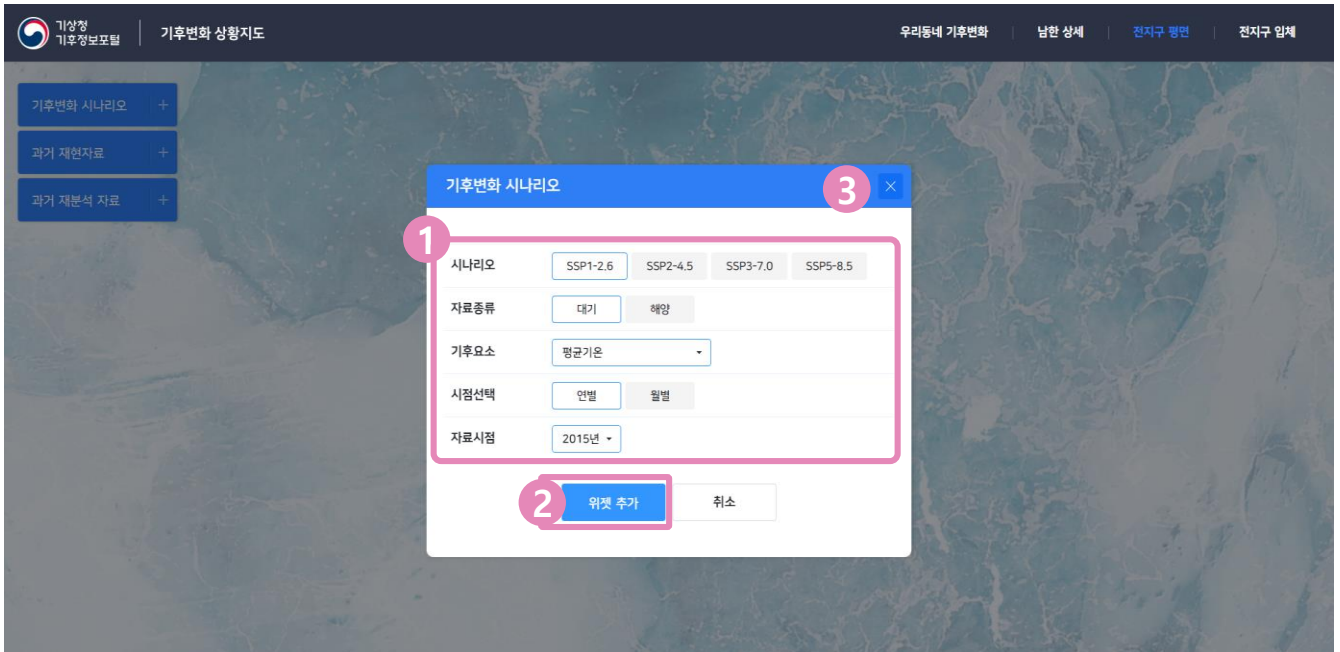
기상청 기후정보포털 | 기후변화 상황지도

우리동네 기후변화 | 남한 상세 | 전지구 평면 | 전지구 입체

기후변화 시나리오 +
과거 재현자료 +
과거 재분석 자료 +

기후변화 시나리오
3 ×
1

| | |
|---|---|
| 시나리오 | SSP1-2.6 SSP2-4.5 SSP3-7.0 SSP5-8.5 |
| 자료종류 | 대기 해양 |
| 기후요소 | 평균기온 |
| 시점선택 | 연별 월별 |
| 자료시점 | 2015년 |

2 위젯 추가 취소